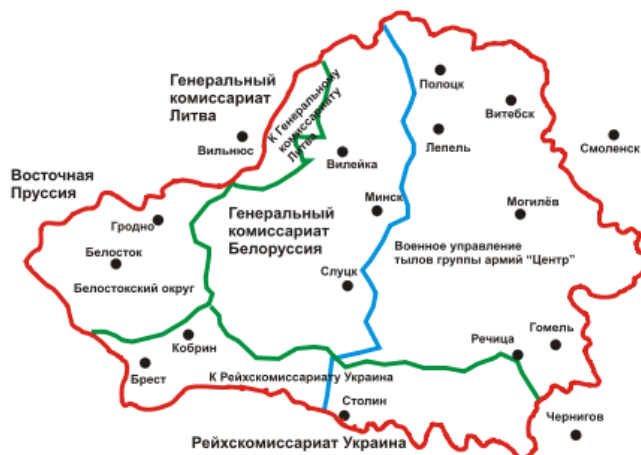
Генеральный комиссариат Литва

К Генеральному комиссариату Литва

Полоцк

Витебск

Смоленск

Вильнюс

Лепель

Вилейка

Восточная Пруссия

Минск

Могилёв

Гродно

Генеральный комиссариат Белоруссия

Белосток

Военное управление тылов группы армий "Центр"

Слуцк

Белостокский округ

Кобрин

Речица

Гомель

Брест

К Рейхскомиссариату Украина

Столин

Чернигов

Рейхскомиссариат Украина